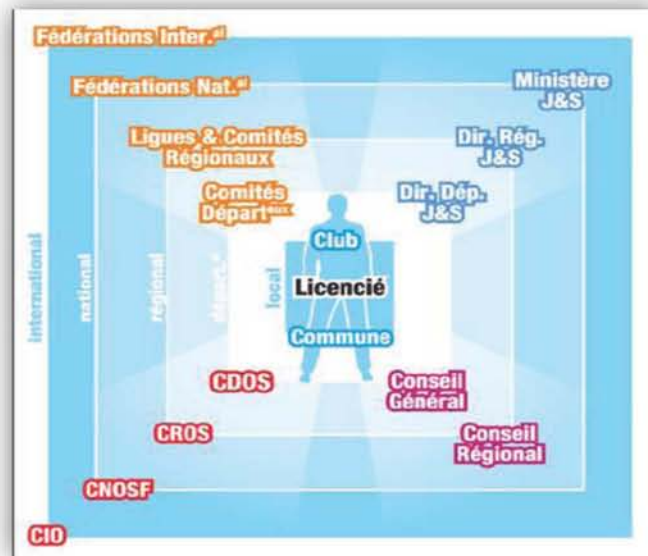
Fédérations Inter.$^{al}$

Fédérations Nat.$^{al}$

Ministère J&S

Ligues & Comités Régionaux

Dir. Rég. J&S

Comités Départ$^{aux}$

Dir. Dép. J&S

international

national

régional

dépt.$^{al}$

local

Club

Licencié

Commune

CDOS

Conseil Général

CROS

Conseil Régional

CNOSF

CIO